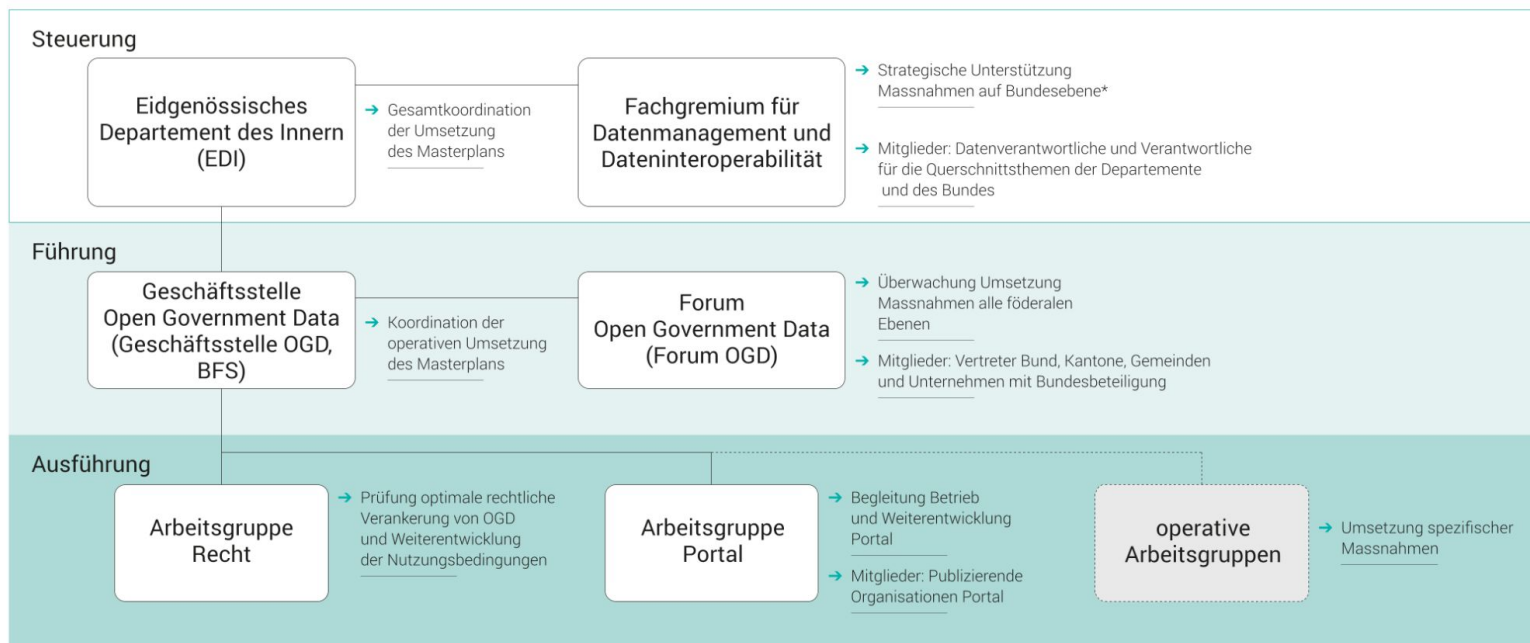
Steuerung

Eidgenössisches Departement des Innern (EDI)

→ Gesamtkoordination der Umsetzung des Masterplans

Fachgremium für Datenmanagement und Dateninteroperabilität

→ Strategische Unterstützung Massnahmen auf Bundesebene*

→ Mitglieder: Datenverantwortliche und Verantwortliche für die Querschnittsthemen der Departemente und des Bundes

Führung

Geschäftsstelle Open Government Data (Geschäftsstelle OGD, BFS)

→ Koordination der operativen Umsetzung des Masterplans

Forum Open Government Data (Forum OGD)

→ Überwachung Umsetzung Massnahmen alle föderalen Ebenen

→ Mitglieder: Vertreter Bund, Kantone, Gemeinden und Unternehmen mit Bundesbeteiligung

Ausführung

Arbeitsgruppe Recht

→ Prüfung optimale rechtliche Verankerung von OGD und Weiterentwicklung der Nutzungsbedingungen

Arbeitsgruppe Portal

→ Begleitung Betrieb und Weiterentwicklung Portal

→ Mitglieder: Publizierende Organisationen Portal

operative Arbeitsgruppen

→ Umsetzung spezifischer Massnahmen